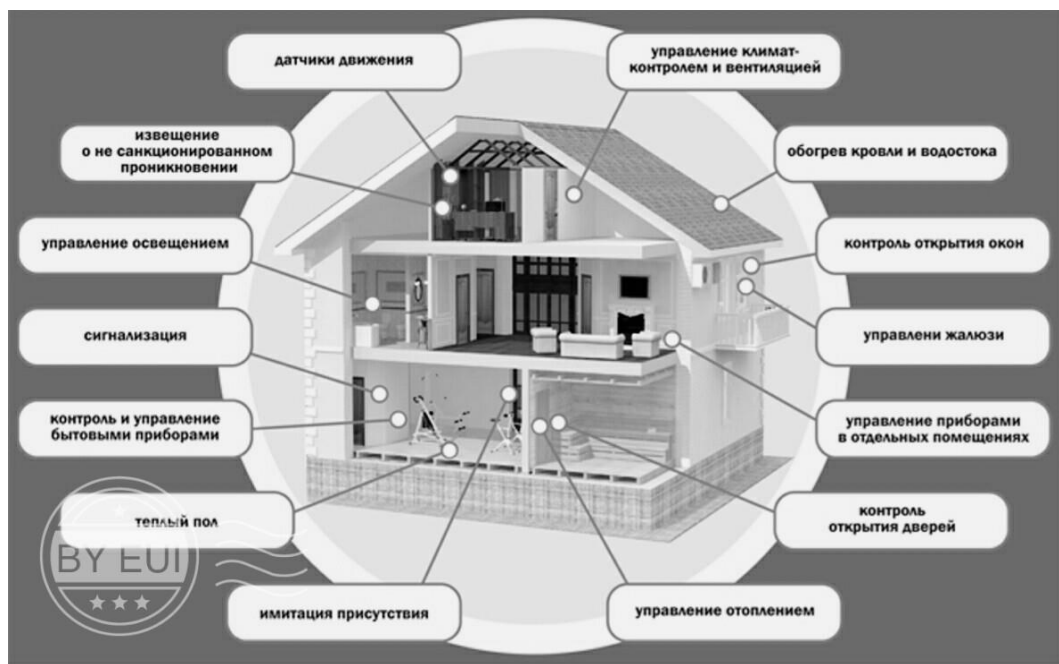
датчики движения

управление климат-контролем и вентиляцией

извещение о не санкционированном проникновении

обогрев кровли и водостока

управление освещением

контроль открытия окон

сигнализация

управлени жалюзи

контроль и управление бытовыми приборами

управление приборами в отдельных помещениях

теплый пол

контроль открытия дверей

BY EUI

★ ★ ★

имитация присутствия

управление отоплением